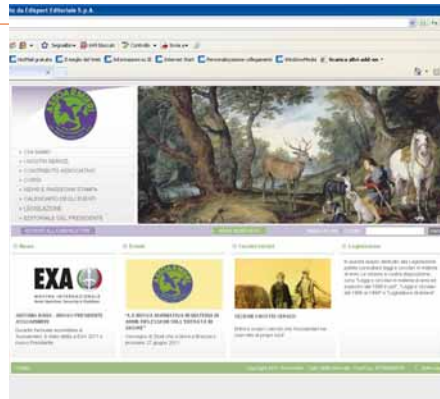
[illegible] da Editoriale S.p.A.

Segnalibro · Anti-blocco · Controlla · Invia per

HotMail gratuita · Il meglio del Web · Informazioni su IE · Internet Start · Personalizzazione collegamenti · WindowsMedia · Scarica altri add-on

CHI SIAMO
I NOSTRI SERVIZI
CONTRIBUTO ASSOCIATIVO
CORSI
NEWS E RASSEGNA STAMPA
CALENDARIO DEGLI EVENTI
LEGISLAZIONE
EDITORIALE DEL PRESIDENTE

News · Eventi · I nostri servizi · Legislazione

EXA
MOSTRA INTERNAZIONALE

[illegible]

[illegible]

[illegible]

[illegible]